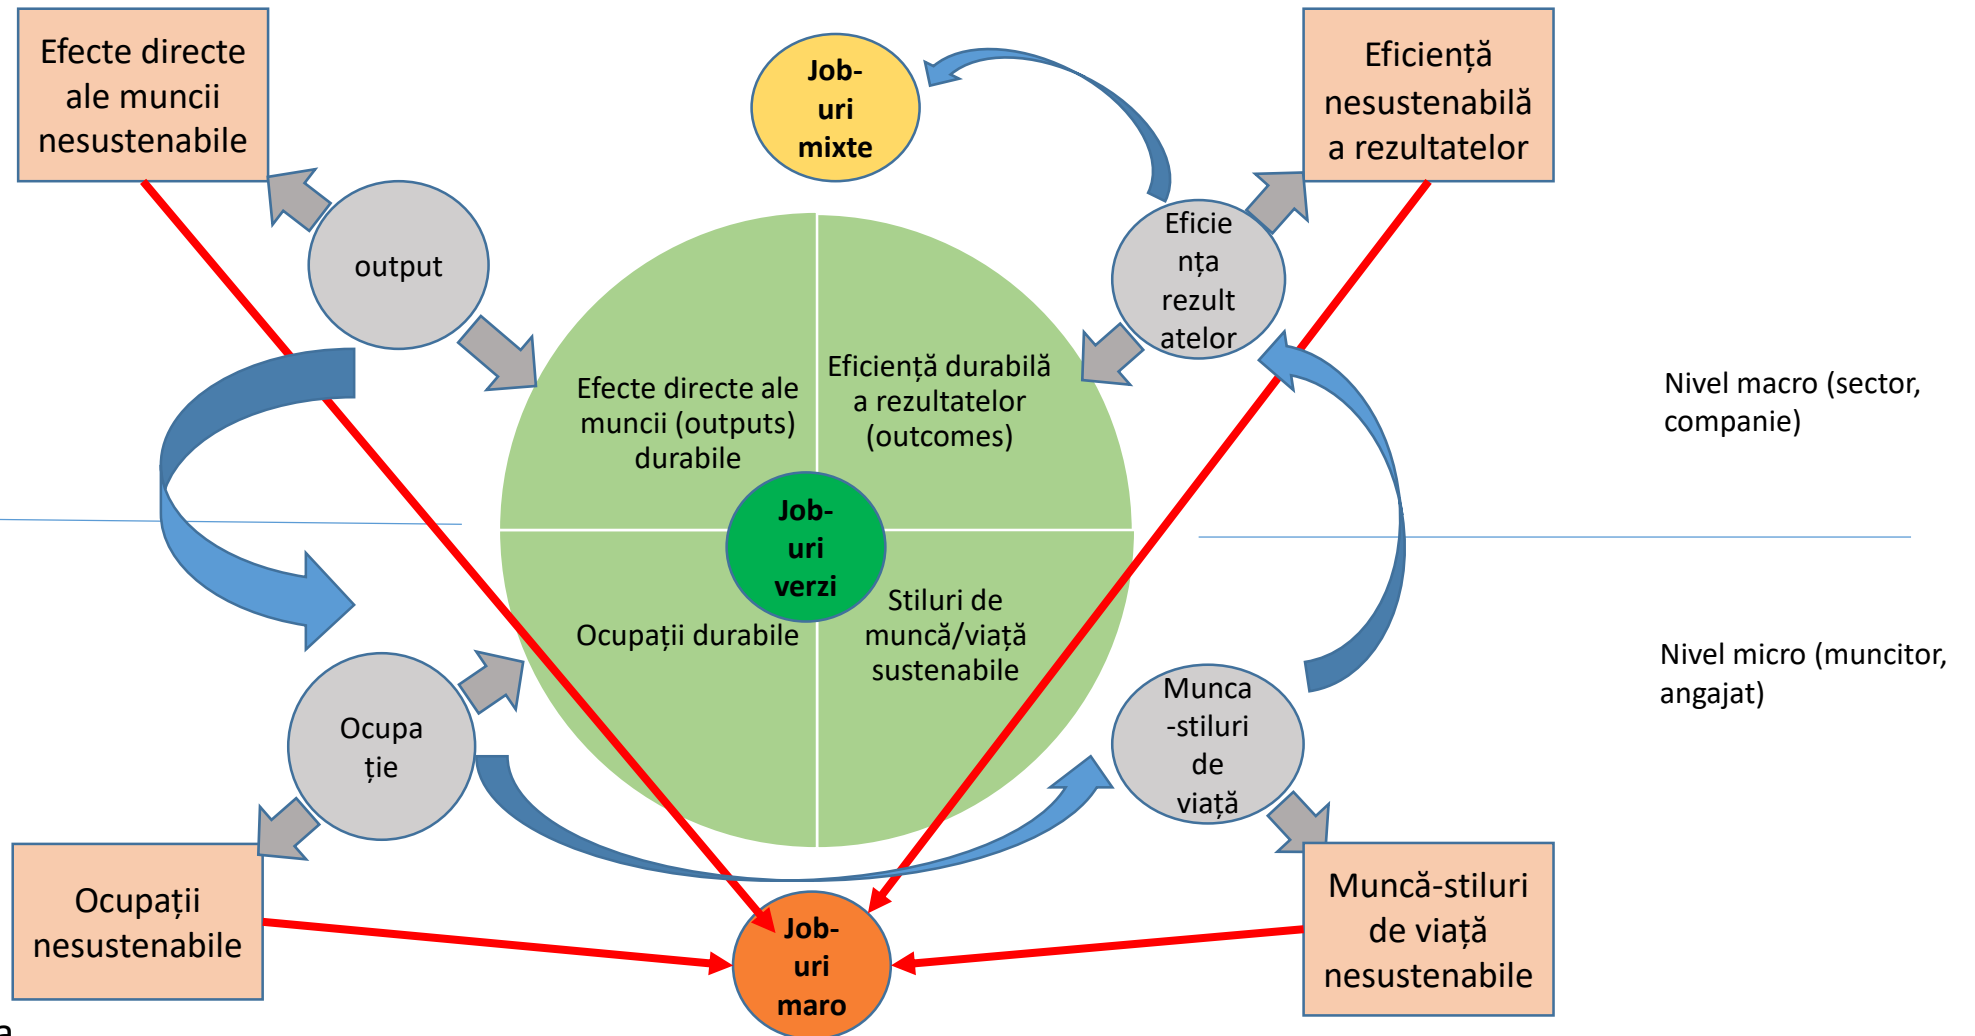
Efecte directe ale muncii nesustenabile

Job-uri mixte

Eficiență nesustenabilă a rezultatelor

output

Eficiența rezultatelor

Efecte directe ale muncii (outputs) durabile

Eficiență durabilă a rezultatelor (outcomes)

Nivel macro (sector, companie)

Job-uri verzi

Ocupații durabile

Stiluri de muncă/viață sustenabile

Nivel micro (muncitor, angajat)

Ocupație

Munca-stiluri de viață

Ocupații nesustenabile

Job-uri maro

Muncă-stiluri de viață nesustenabile